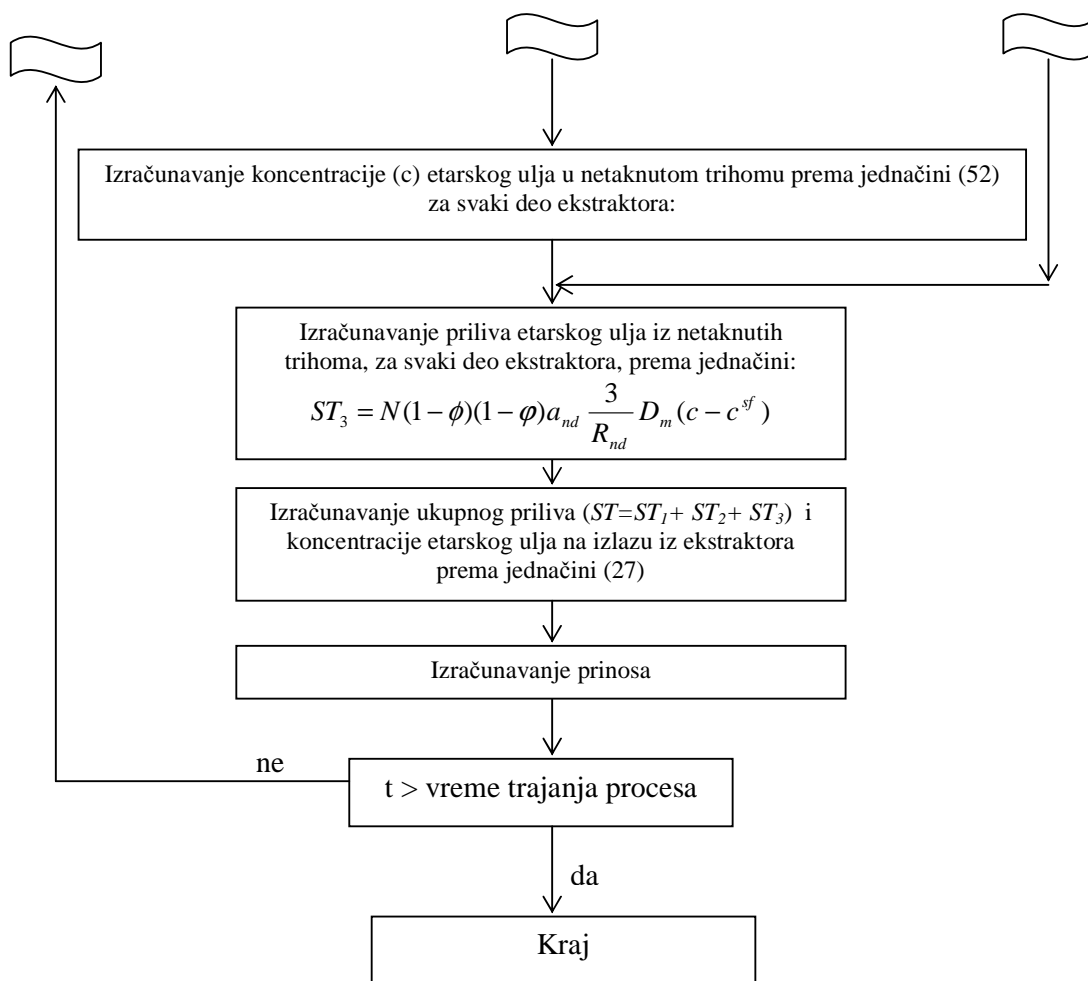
Izračunavanje koncentracije (c) etarskog ulja u netaknutom trihomu prema jednačini (52) za svaki deo ekstraktora:

Izračunavanje priliva etarskog ulja iz netaknutih trihoma, za svaki deo ekstraktora, prema jednačini:

$ST_3 = N(1-\phi)(1-\varphi)a_{nd}\frac{3}{R_{nd}}D_m(c-c^{sf})$

Izračunavanje ukupnog priliva ($ST=ST_1+ST_2+ST_3$) i koncentracije etarskog ulja na izlazu iz ekstraktora prema jednačini (27)

Izračunavanje prinosa

ne

t > vreme trajanja procesa

da

Kraj